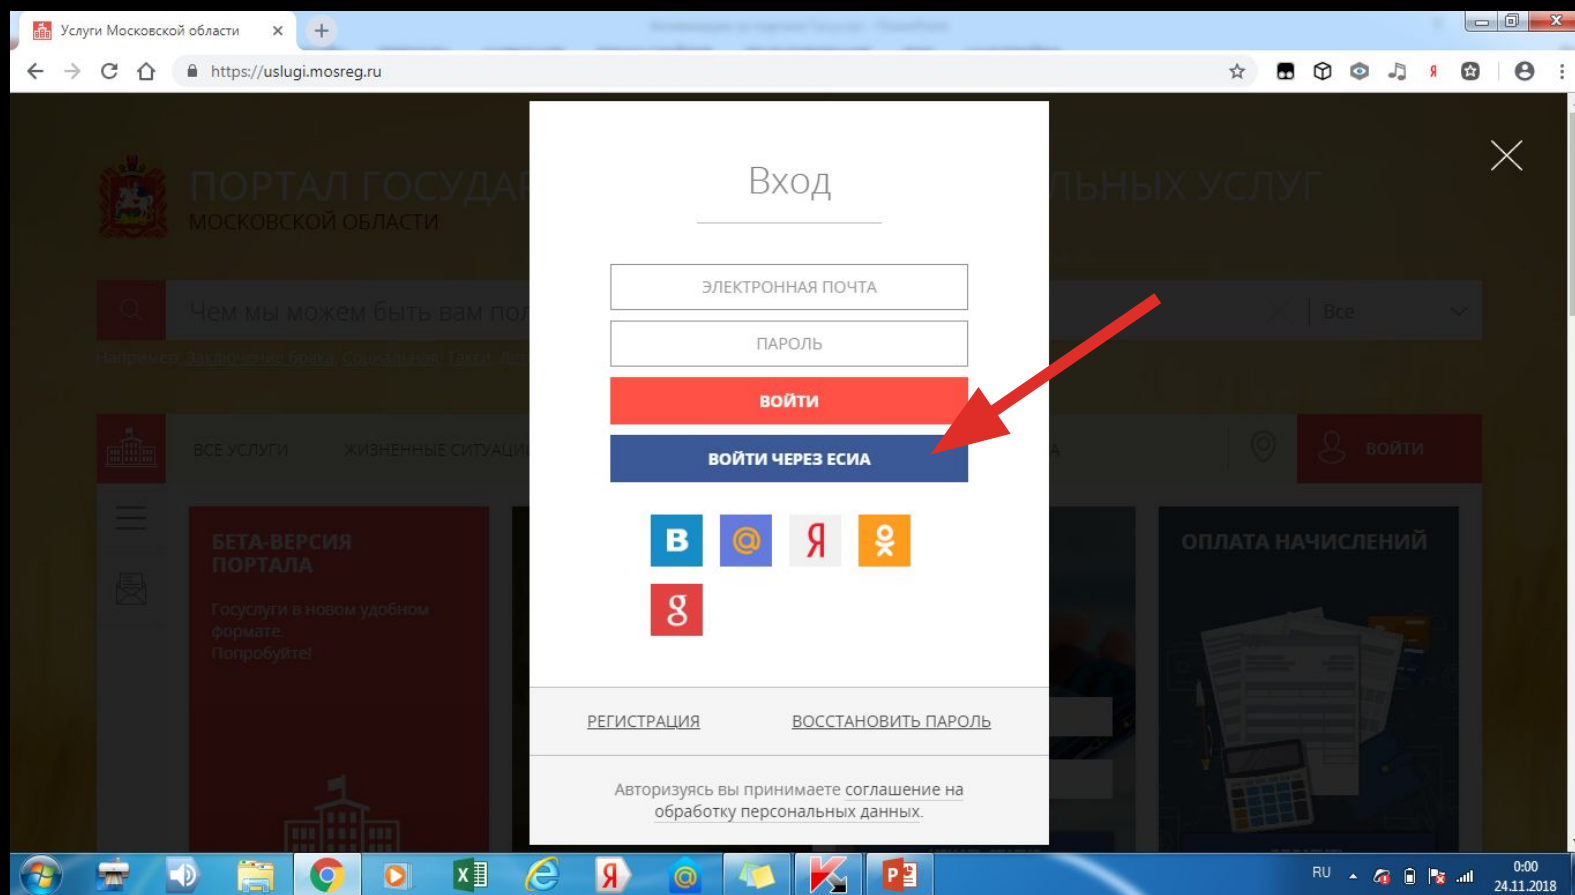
Услуги Московской области

https://uslugi.mosreg.ru

ПОРТАЛ ГОСУДА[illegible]ЛЬНЫХ УСЛУГ
МОСКОВСКОЙ ОБЛАСТИ

Чем мы можем быть вам по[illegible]

Все

ВСЕ УСЛУГИ ЖИЗНЕННЫЕ СИТУАЦИ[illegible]

ВОЙТИ

БЕТА-ВЕРСИЯ ПОРТАЛА
Госуслуги в новом удобном формате. Попробуйте!

ОПЛАТА НАЧИСЛЕНИЙ

Вход

ЭЛЕКТРОННАЯ ПОЧТА

ПАРОЛЬ

ВОЙТИ

ВОЙТИ ЧЕРЕЗ ЕСИА

РЕГИСТРАЦИЯ

ВОССТАНОВИТЬ ПАРОЛЬ

Авторизуясь вы принимаете соглашение на обработку персональных данных.

RU

0:00
24.11.2018